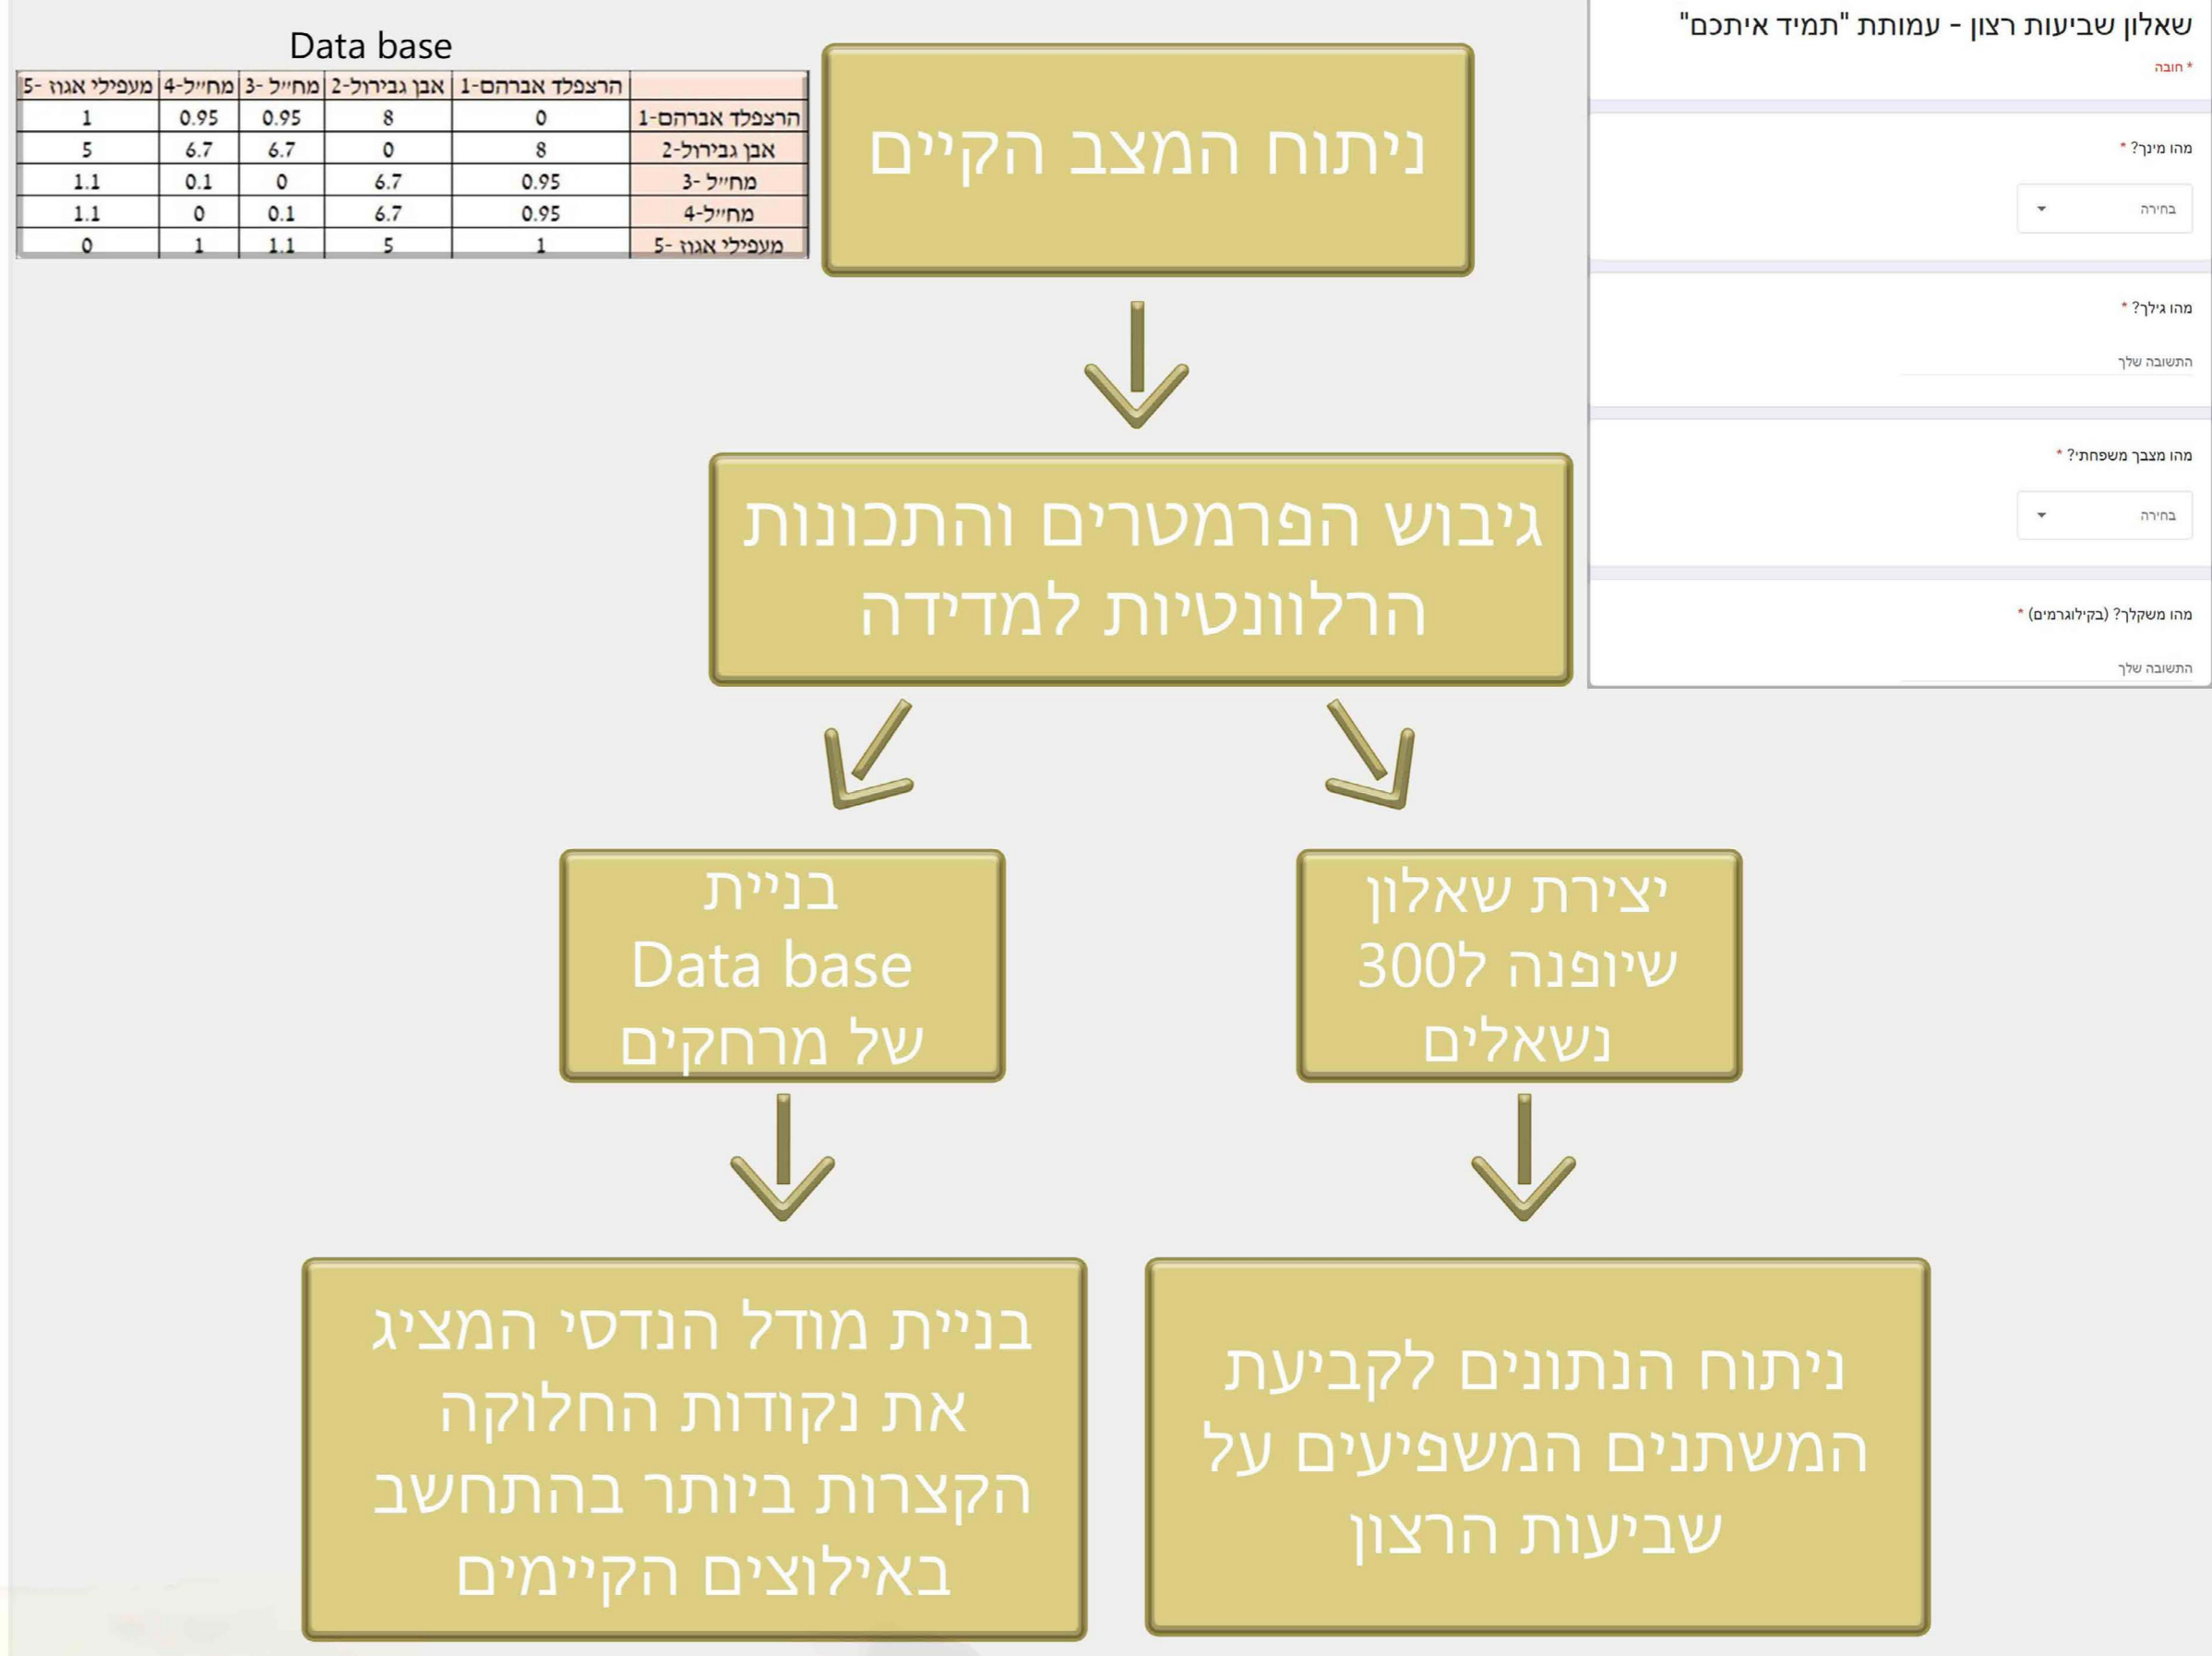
שאלון שביעות רצון - עמותת "תמיד איתכם"
* חובה

מהו מינך? *
בחירה

מהו גילך? *
התשובה שלך

מהו מצבך משפחתי? *
בחירה

מהו משקלך? (בקילוגרמים) *
התשובה שלך

Data base

| | הרצפלד אברהם-1 | אבן גבירול-2 | מח״ל -3 | מח״ל-4 | מעפילי אגוז -5 |
|---|---|---|---|---|---|
| הרצפלד אברהם-1 | 0 | 8 | 0.95 | 0.95 | 1 |
| אבן גבירול-2 | 8 | 0 | 6.7 | 6.7 | 5 |
| מח״ל -3 | 0.95 | 6.7 | 0 | 0.1 | 1.1 |
| מח״ל-4 | 0.95 | 6.7 | 0.1 | 0 | 1.1 |
| מעפילי אגוז -5 | 1 | 5 | 1.1 | 1 | 0 |

ניתוח המצב הקיים

גיבוש הפרמטרים והתכונות הרלוונטיות למדידה

יצירת שאלון שיופנה ל300 נשאלים

בניית Data base של מרחקים

ניתוח הנתונים לקביעת המשתנים המשפיעים על שביעות הרצון

בניית מודל הנדסי המציג את נקודות החלוקה הקצרות ביותר בהתחשב באילוצים הקיימים